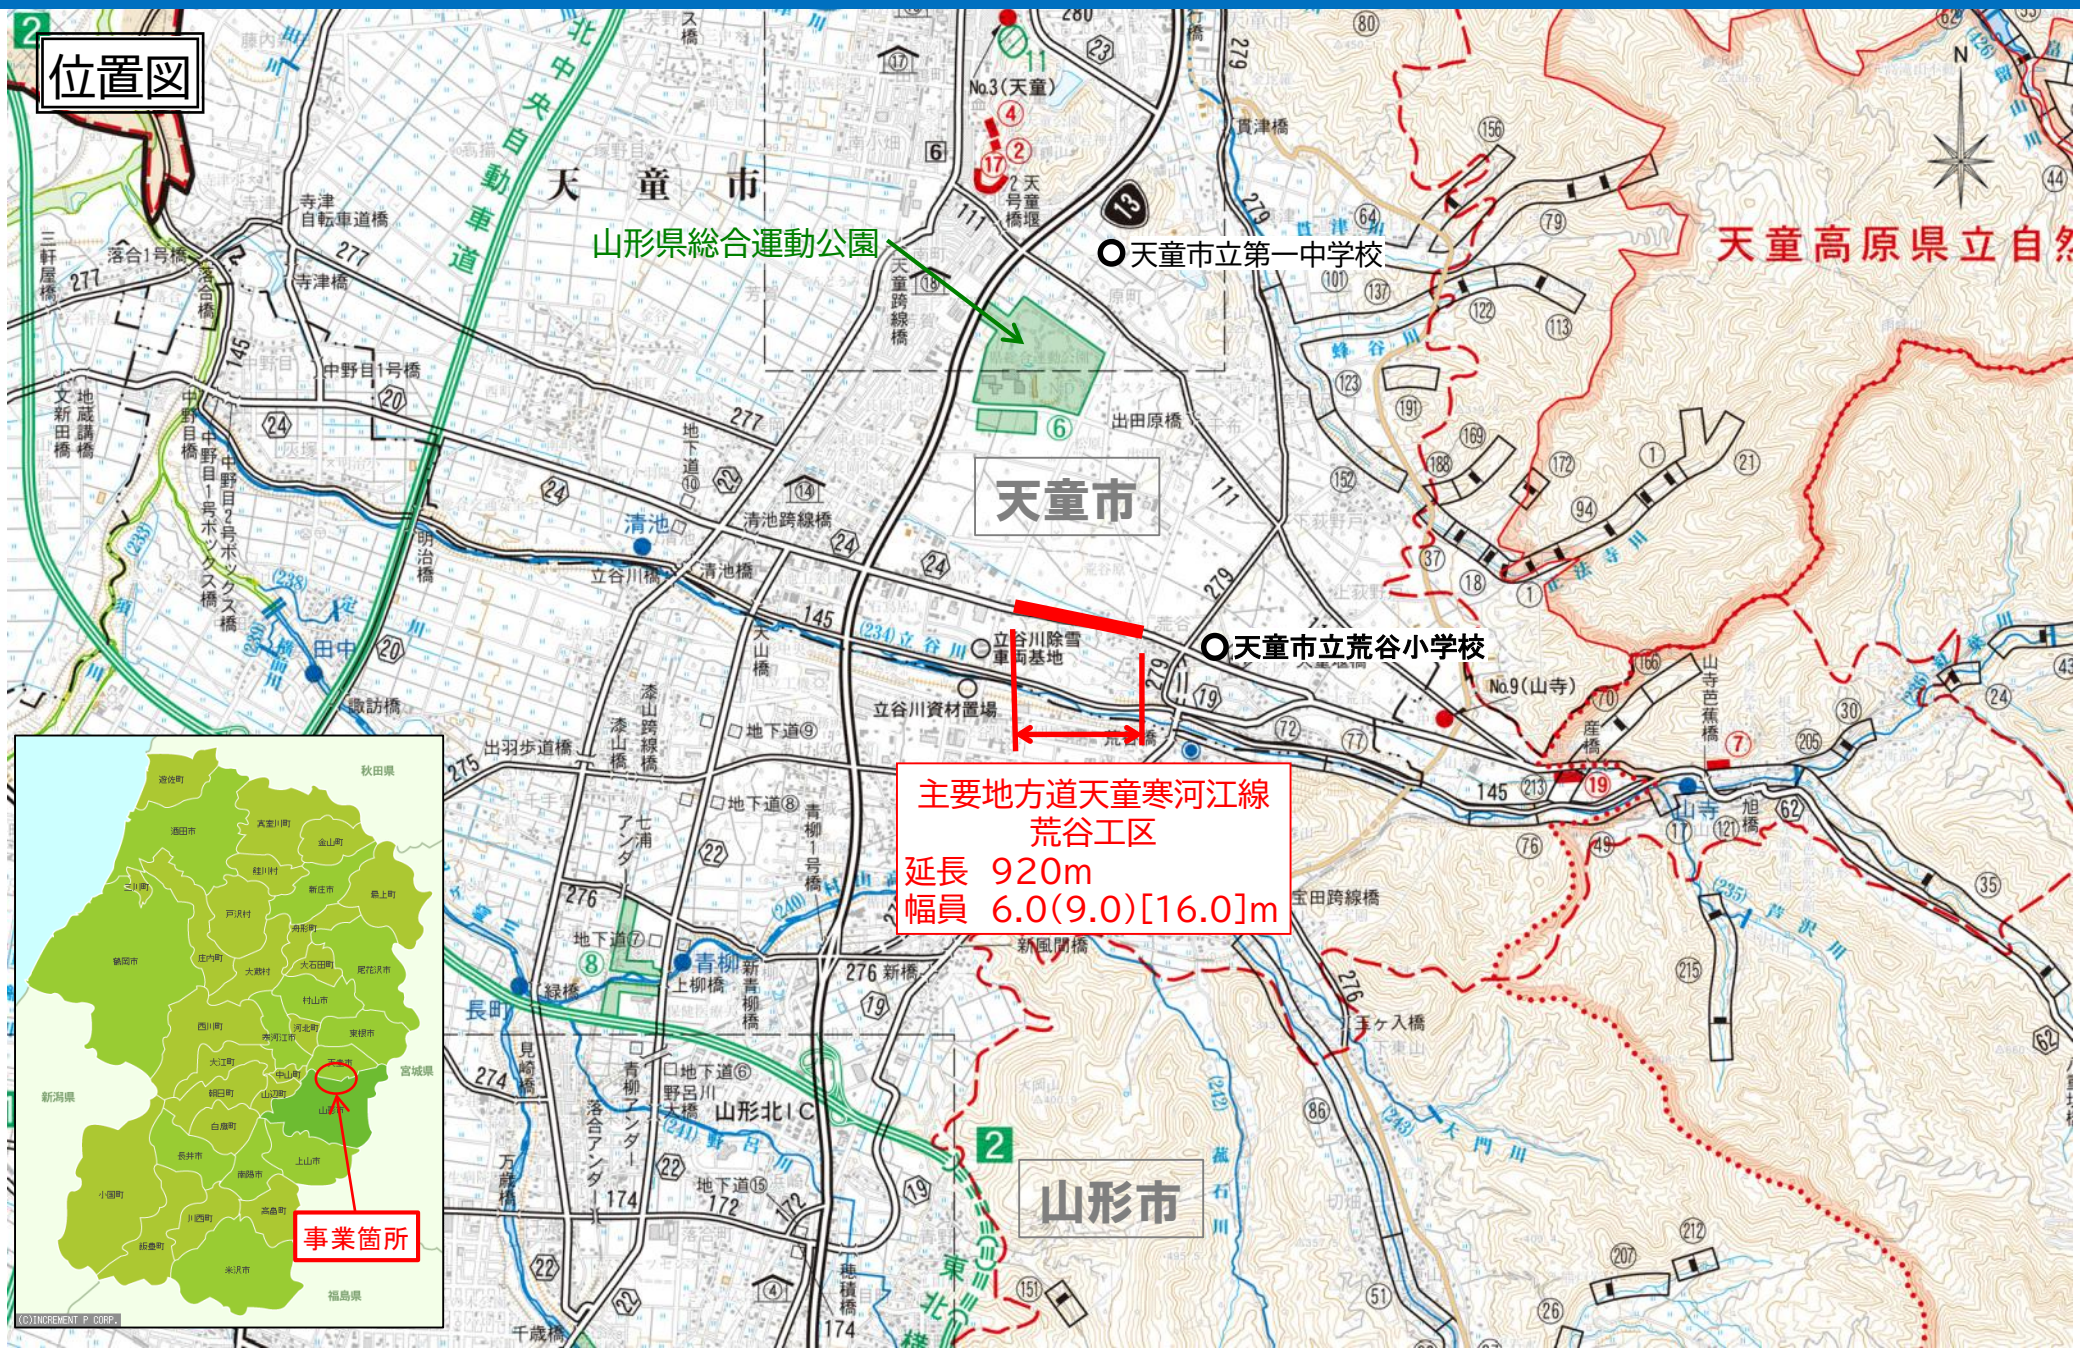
位置図

天童市

山形県総合運動公園

天童市立第一中学校

天童高原県立自然

天童市

天童市立荒谷小学校

主要地方道天童寒河江線
荒谷工区
延長　920m
幅員　6.0(9.0)[16.0]m

山形市

事業箇所

No.3(天童)
No.9(山寺)
立谷川除雪車両基地
立谷川資材置場
清池
立谷川橋
清池跨線橋
清池橋
寺津自転車道橋
寺津橋
落合1号橋
中野目1号橋
出田原橋
山形北IC
青柳
上柳橋
新青柳橋
新風間橋
宝田跨線橋
玉ヶ入橋
山寺
旭橋
山寺芭蕉橋
田中
諏訪橋
出羽歩道橋
漆山跨線橋
漆山橋
天山橋
地下道⑨
地下道⑧
地下道⑦
地下道⑥
地下道⑩
地下道⑮
緑橋
長町
見崎橋
万蔵橋
千歳橋
山形北自動車道
東北中央自動車道
蜂谷川
北法寺川
荒谷川
大門川
藏石川
秋田県
宮城県
新潟県
福島県
(C)INCREMENT P CORP.
N